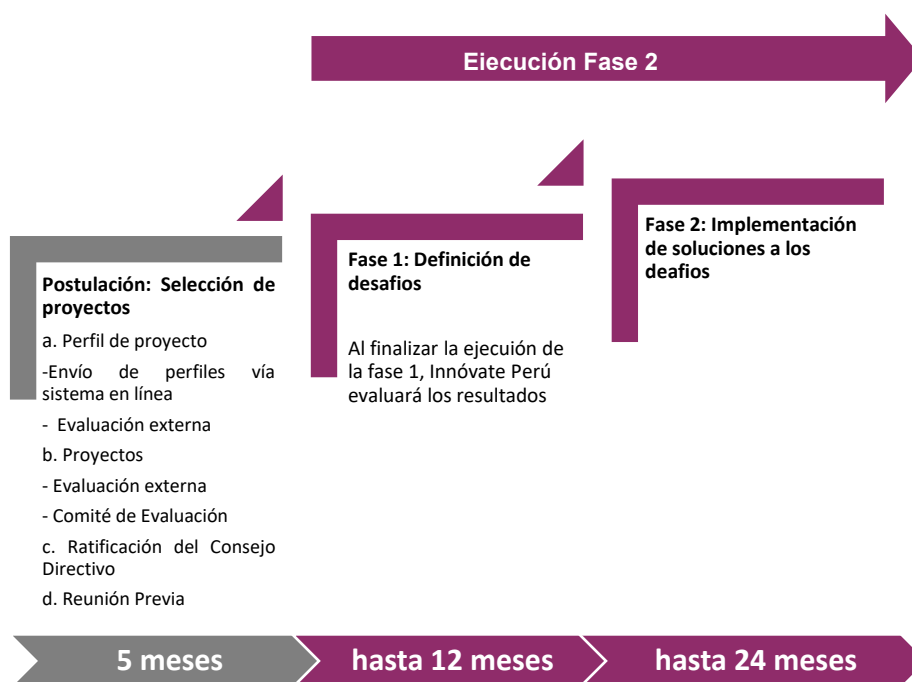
Ejecución Fase 2

Postulación: Selección de proyectos

a. Perfil de proyecto

-Envío de perfiles vía sistema en línea

- Evaluación externa

b. Proyectos

- Evaluación externa

- Comité de Evaluación

c. Ratificación del Consejo Directivo

d. Reunión Previa

Fase 1: Definición de desafios

Al finalizar la ejecución de la fase 1, Innóvate Perú evaluará los resultados

Fase 2: Implementación de soluciones a los deafios

5 meses

hasta 12 meses

hasta 24 meses